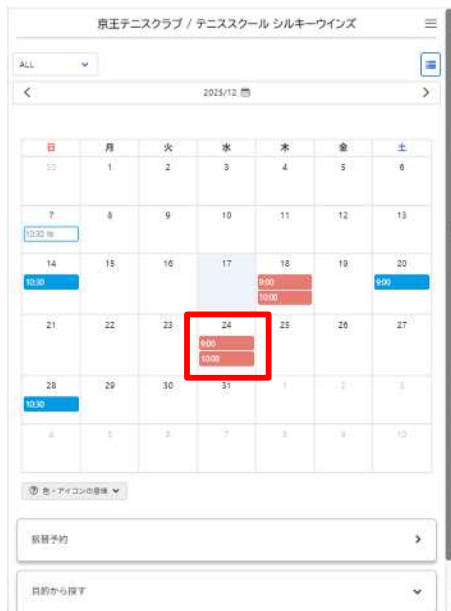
京王テニスクラブ / テニススクール シルキーウインズ

ALL

2025/12

| 日 | 月 | 火 | 水 | 木 | 金 | 土 |
|---|---|---|---|---|---|---|
| 30 | 1 | 2 | 3 | 4 | 5 | 6 |
| 7 10:30 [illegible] | 8 | 9 | 10 | 11 | 12 | 13 |
| 14 10:30 | 15 | 16 | 17 | 18 9:00 10:00 | 19 | 20 9:00 |
| 21 | 22 | 23 | 24 9:00 10:00 | 25 | 26 | 27 |
| 28 10:30 | 29 | 30 | 31 | 1 | 2 | 3 |
| 4 | 5 | 6 | 7 | 8 | 9 | 10 |

色・アイコンの意味

振替予約

目的から探す